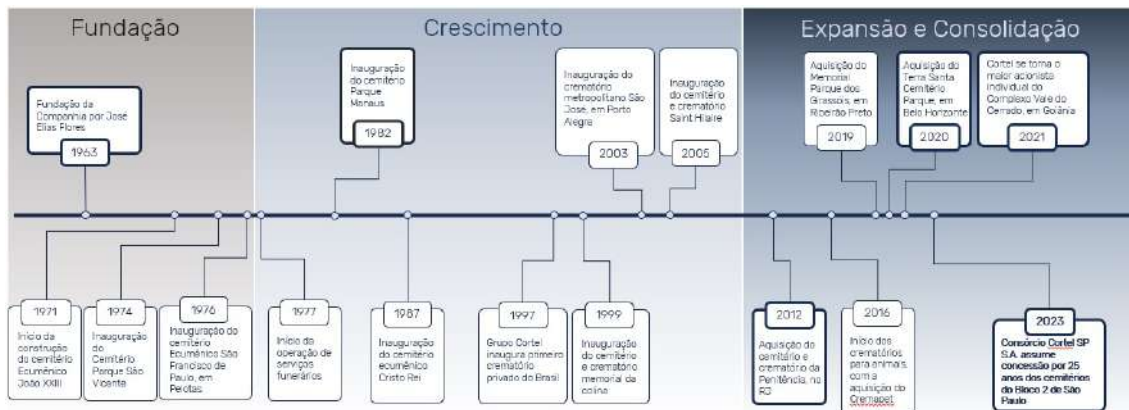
Fundação

Crescimento

Expansão e Consolidação

Fundação da Companhia por José Elias Flores
1963

Inauguração do cemitério Parque Manaus
1982

Inauguração do crematório metropolitano São José, em Porto Alegre
2003

Inauguração do cemitério e crematório Saint Hilaire
2005

Aquisição do Memorial Parque dos Girassóis, em Ribeirão Preto
2019

Aquisição do Terra Santa Cemitério Parque, em Belo Horizonte
2020

Cortel se torna o maior acionista individual do Complexo Vale do Cerrado, em Goiânia
2021

1971
Início da construção do cemitério Ecumênico João XXIII

1974
Inauguração do Cemitério Parque São Vicente

1976
Inauguração do cemitério Ecumênico São Francisco de Paula, em Pelotas

1977
Início da operação de serviços funerários

1987
Inauguração do cemitério ecumênico Cristo Rei

1997
Grupo Cortel inaugura primeiro crematório privado do Brasil

1999
Inauguração do cemitério e crematório memorial da colina

2012
Aquisição do cemitério e crematório da Penitência, no RJ

2016
Início dos crematórios para animais, com a aquisição da Cremapet

2023
Consórcio Cortel SP S.A. assume concessão por 25 anos dos cemitérios do Bloco 2 de São Paulo